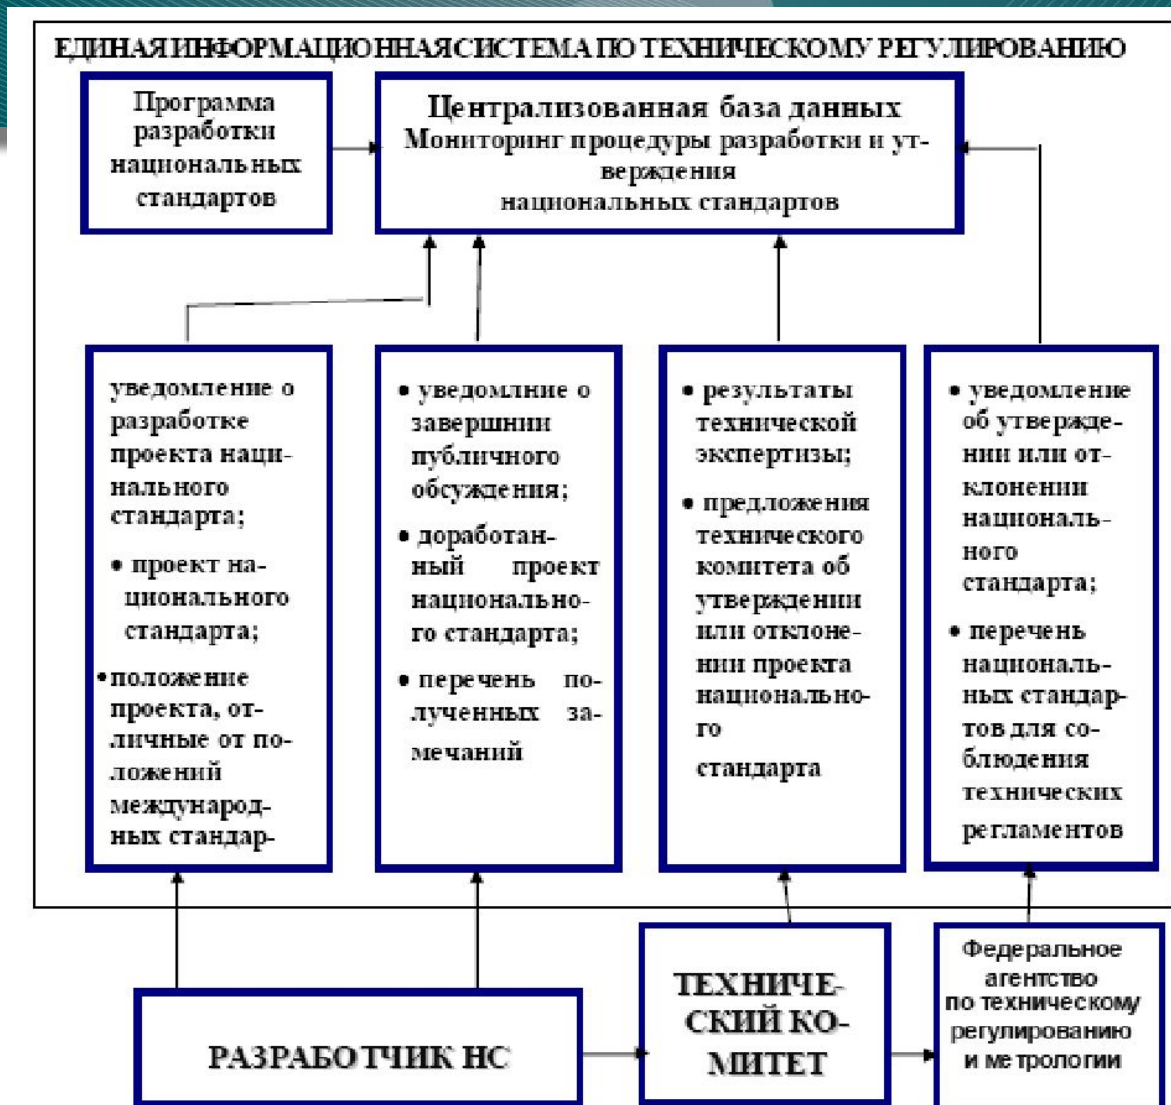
ЕДИНАЯ ИНФОРМАЦИОННАЯ СИСТЕМА ПО ТЕХНИЧЕСКОМУ РЕГУЛИРОВАНИЮ

Программа разработки национальных стандартов

Централизованная база данных
Мониторинг процедуры разработки и утверждения национальных стандартов

уведомление о разработке проекта национального стандарта;
• проект национального стандарта;
• положение проекта, отличные от положений международных стандар-

• уведомлние о завершнии публичного обсуждения;
• доработанный проект национального стандарта;
• перечень полученных замечаний

• результаты технической экспертизы;
• предложения технического комитета об утверждении или отклонении проекта национального го стандарта

• уведомление об утверждении или отклонении национального стандарта;
• перечень национальных стандартов для соблюдения технических регламентов

РАЗРАБОТЧИК НС

ТЕХНИЧЕСКИЙ КОМИТЕТ

Федеральное агентство по техническому регулированию и метрологии